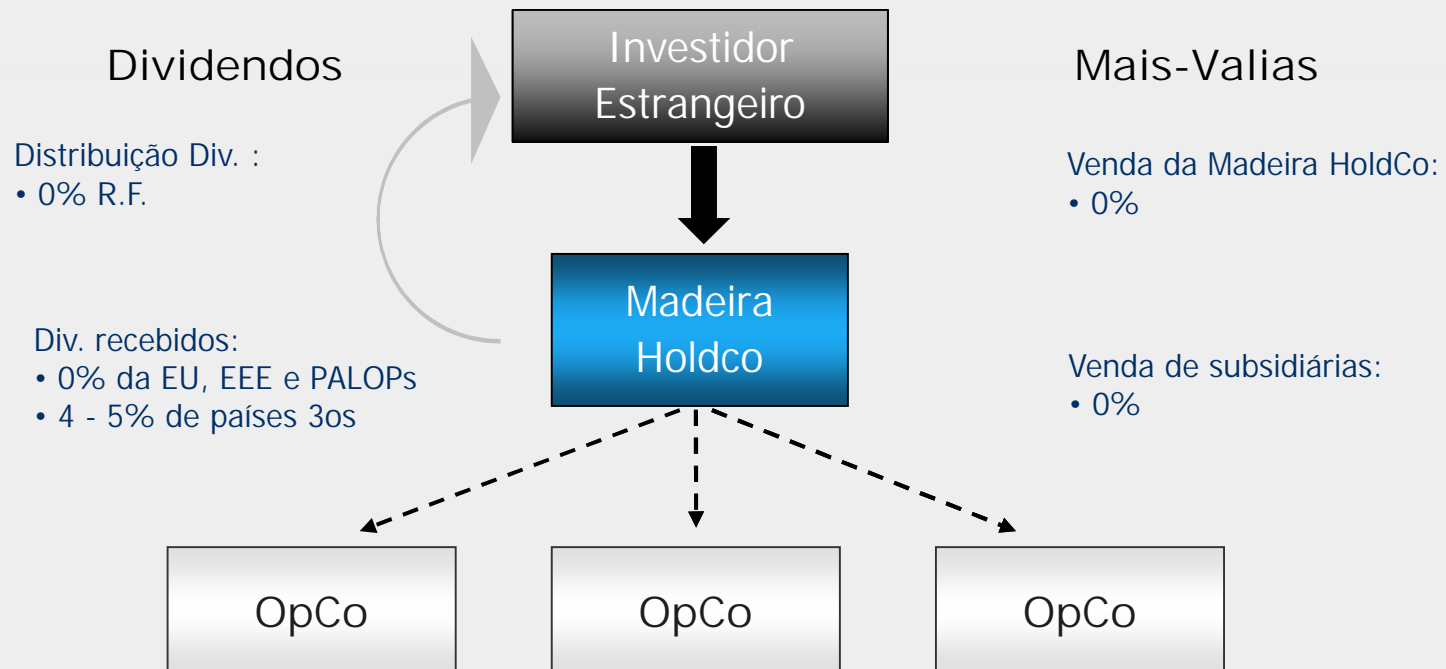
Dividendos

Investidor Estrangeiro

Mais-Valias

Distribuição Div. :
• 0% R.F.

Venda da Madeira HoldCo:
• 0%

Madeira Holdco

Div. recebidos:
• 0% da EU, EEE e PALOPs
• 4 - 5% de países 3os

Venda de subsidiárias:
• 0%

OpCo

OpCo

OpCo